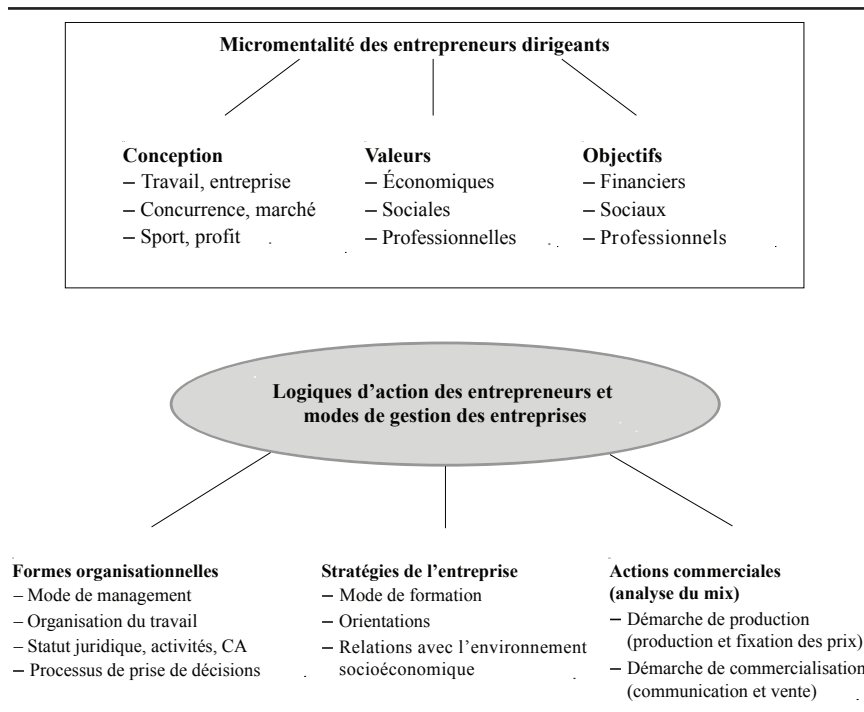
Micromentalité des entrepreneurs dirigeants

Conception
– Travail, entreprise
– Concurrence, marché
– Sport, profit

Valeurs
– Économiques
– Sociales
– Professionnelles

Objectifs
– Financiers
– Sociaux
– Professionnels

Logiques d'action des entrepreneurs et modes de gestion des entreprises

Formes organisationnelles
– Mode de management
– Organisation du travail
– Statut juridique, activités, CA
– Processus de prise de décisions

Stratégies de l'entreprise
– Mode de formation
– Orientations
– Relations avec l'environnement socioéconomique

Actions commerciales (analyse du mix)
– Démarche de production (production et fixation des prix)
– Démarche de commercialisation (communication et vente)